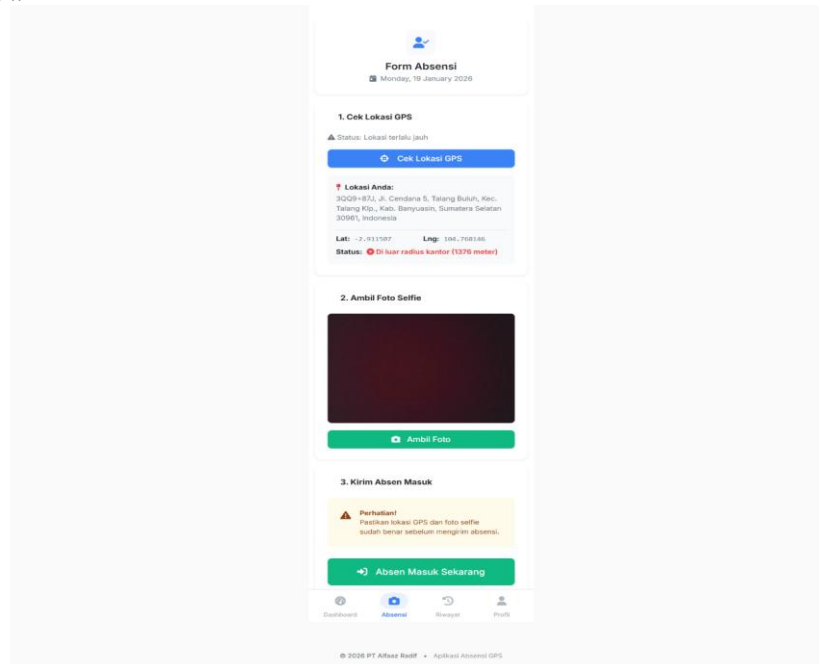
Form Absensi
Monday, 19 January 2026

1. Cek Lokasi GPS

Status: Lokasi terlalu jauh

Cek Lokasi GPS

Lokasi Anda:
3QQ9+87J, Jl. Cendana 5, Talang Buluh, Kec. Talang Klp., Kab. Banyuasin, Sumatera Selatan 30961, Indonesia

Lat: -2.911587 Lng: 104.768146

Status: Di luar radius kantor (1370 meter)

2. Ambil Foto Selfie

Ambil Foto

3. Kirim Absen Masuk

Perhatian!
Pastikan lokasi GPS dan foto selfie sudah benar sebelum mengirim absensi.

Absen Masuk Sekarang

Dashboard Absensi Riwayat Profil

© 2026 PT Alfaaz Radif • Aplikasi Absensi GPS